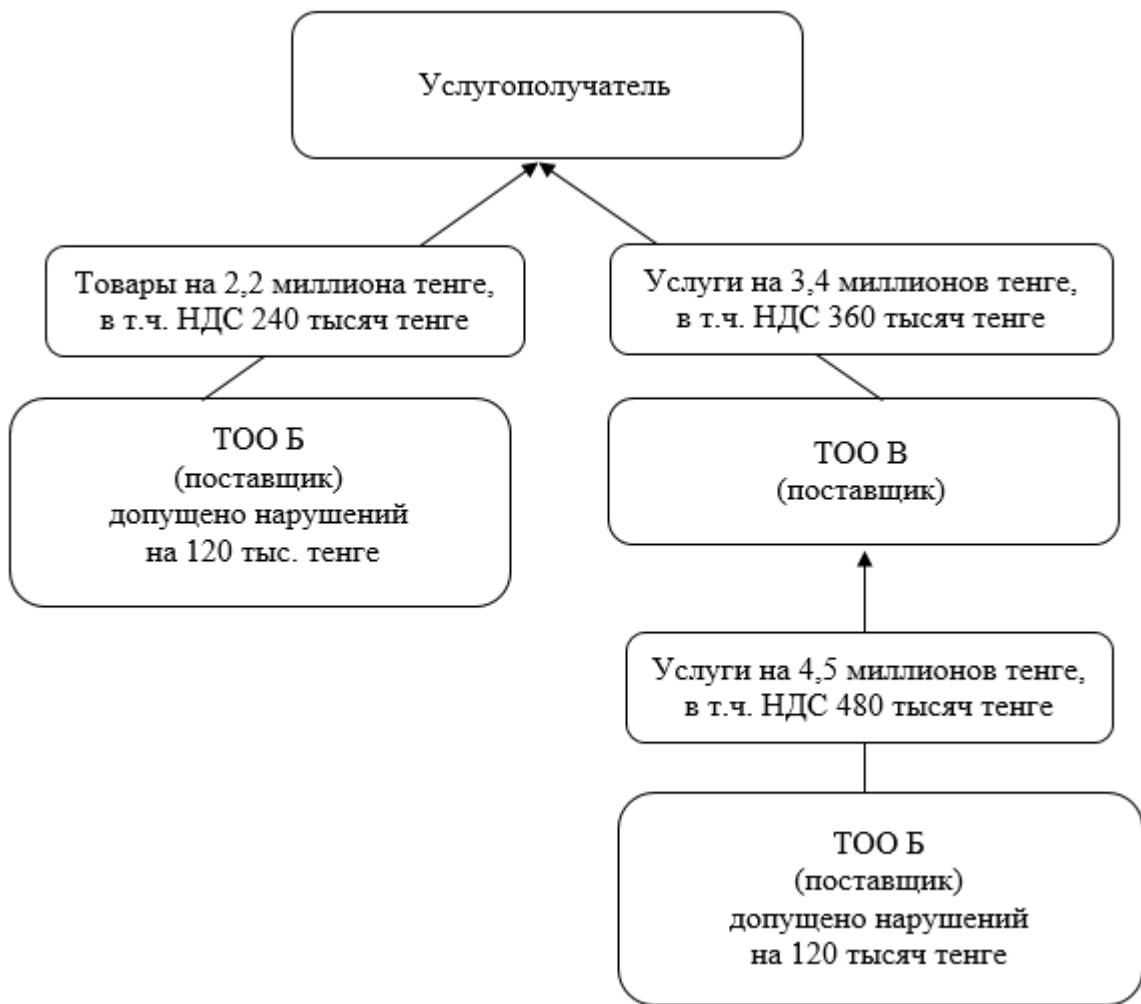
Услугополучатель

Товары на 2,2 миллиона тенге, в т.ч. НДС 240 тысяч тенге

Услуги на 3,4 миллионов тенге, в т.ч. НДС 360 тысяч тенге

ТОО Б
(поставщик)
допущено нарушений
на 120 тыс. тенге

ТОО В
(поставщик)

Услуги на 4,5 миллионов тенге, в т.ч. НДС 480 тысяч тенге

ТОО Б
(поставщик)
допущено нарушений
на 120 тысяч тенге